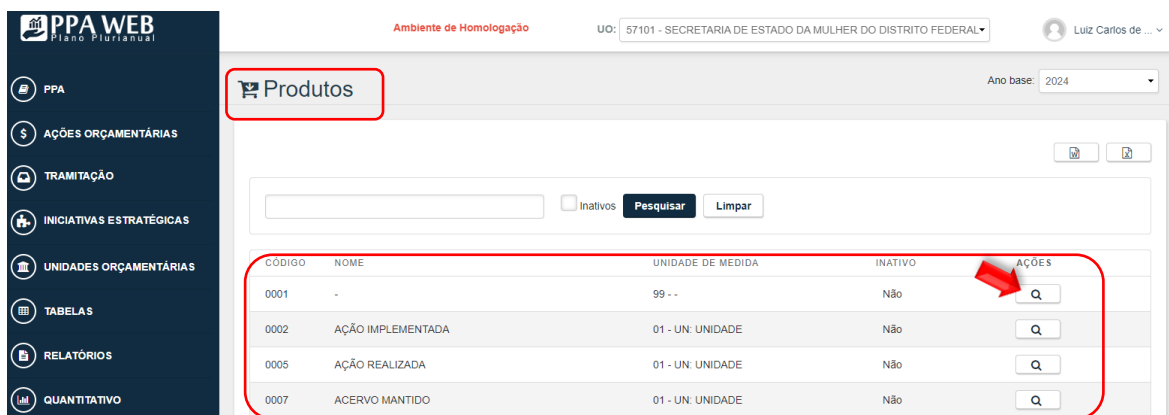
PPA WEB
Plano Plurianual

Ambiente de Homologação

UO: 57101 - SECRETARIA DE ESTADO DA MULHER DO DISTRITO FEDERAL

Luiz Carlos de ...

PPA
AÇÕES ORÇAMENTÁRIAS
TRAMITAÇÃO
INICIATIVAS ESTRATÉGICAS
UNIDADES ORÇAMENTÁRIAS
TABELAS
RELATÓRIOS
QUANTITATIVO

Produtos

Ano base: 2024

Inativos Pesquisar Limpar

| CÓDIGO | NOME | UNIDADE DE MEDIDA | INATIVO | AÇÕES |
|---|---|---|---|---|
| 0001 | - | 99 - - | Não | |
| 0002 | AÇÃO IMPLEMENTADA | 01 - UN: UNIDADE | Não | |
| 0005 | AÇÃO REALIZADA | 01 - UN: UNIDADE | Não | |
| 0007 | ACERVO MANTIDO | 01 - UN: UNIDADE | Não | |